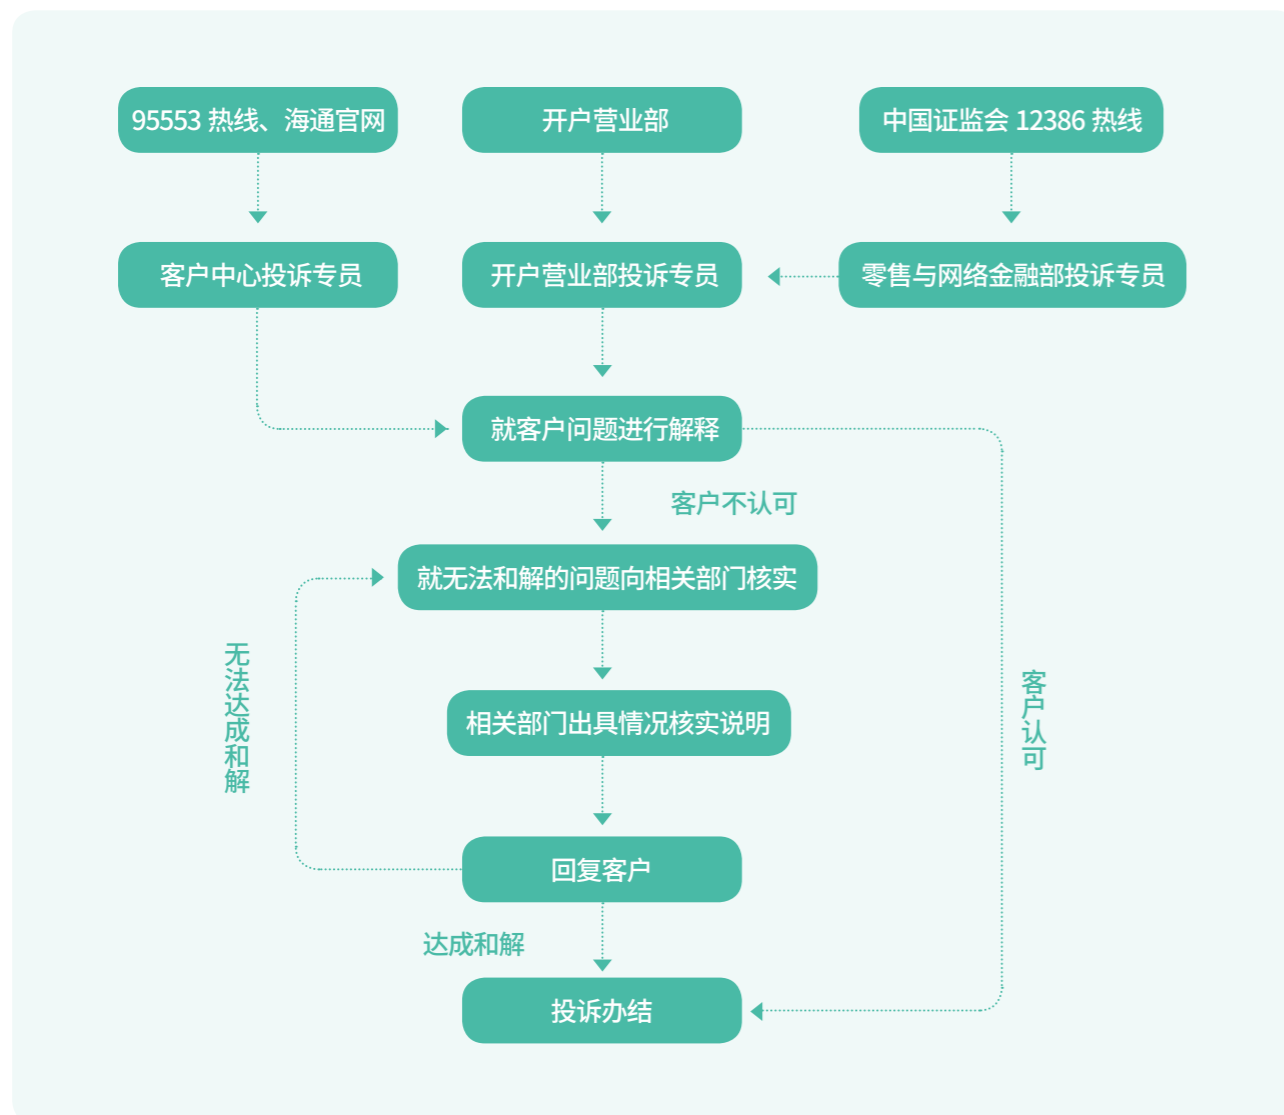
95553 热线、海通官网

开户营业部

中国证监会 12386 热线

客户中心投诉专员

开户营业部投诉专员

零售与网络金融部投诉专员

就客户问题进行解释

客户不认可

就无法和解的问题向相关部门核实

无法达成和解

客户认可

相关部门出具情况核实说明

回复客户

达成和解

投诉办结